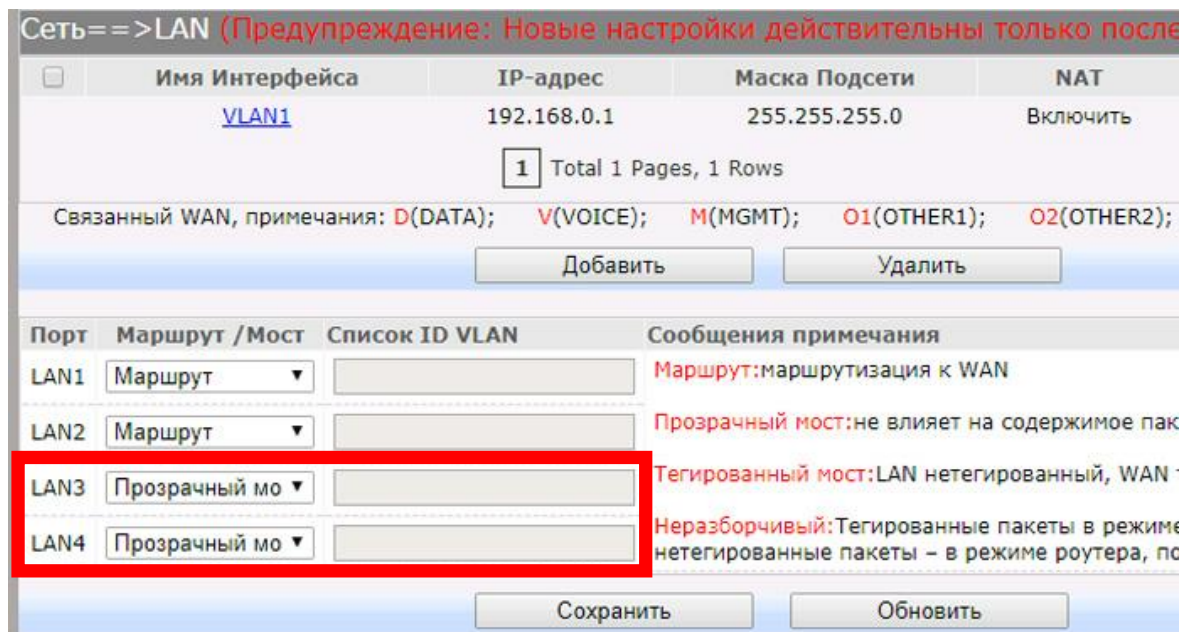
Сеть==>LAN (Предупреждение: Новые настройки действительны только после

| | Имя Интерфейса | IP-адрес | Маска Подсети | NAT |
|---|---|---|---|---|
| | VLAN1 | 192.168.0.1 | 255.255.255.0 | Включить |

1 Total 1 Pages, 1 Rows

Связанный WAN, примечания: D(DATA); V(VOICE); M(MGMT); O1(OTHER1); O2(OTHER2);

Добавить Удалить

| Порт | Маршрут /Мост | Список ID VLAN | Сообщения примечания |
|---|---|---|---|
| LAN1 | Маршрут | | Маршрут:маршрутизация к WAN |
| LAN2 | Маршрут | | Прозрачный мост:не влияет на содержимое пак |
| LAN3 | Прозрачный мо | | Тегированный мост:LAN нетегированный, WAN |
| LAN4 | Прозрачный мо | | Неразборчивый:Тегированные пакеты в режиме нетегированные пакеты – в режиме роутера, по |

Сохранить Обновить